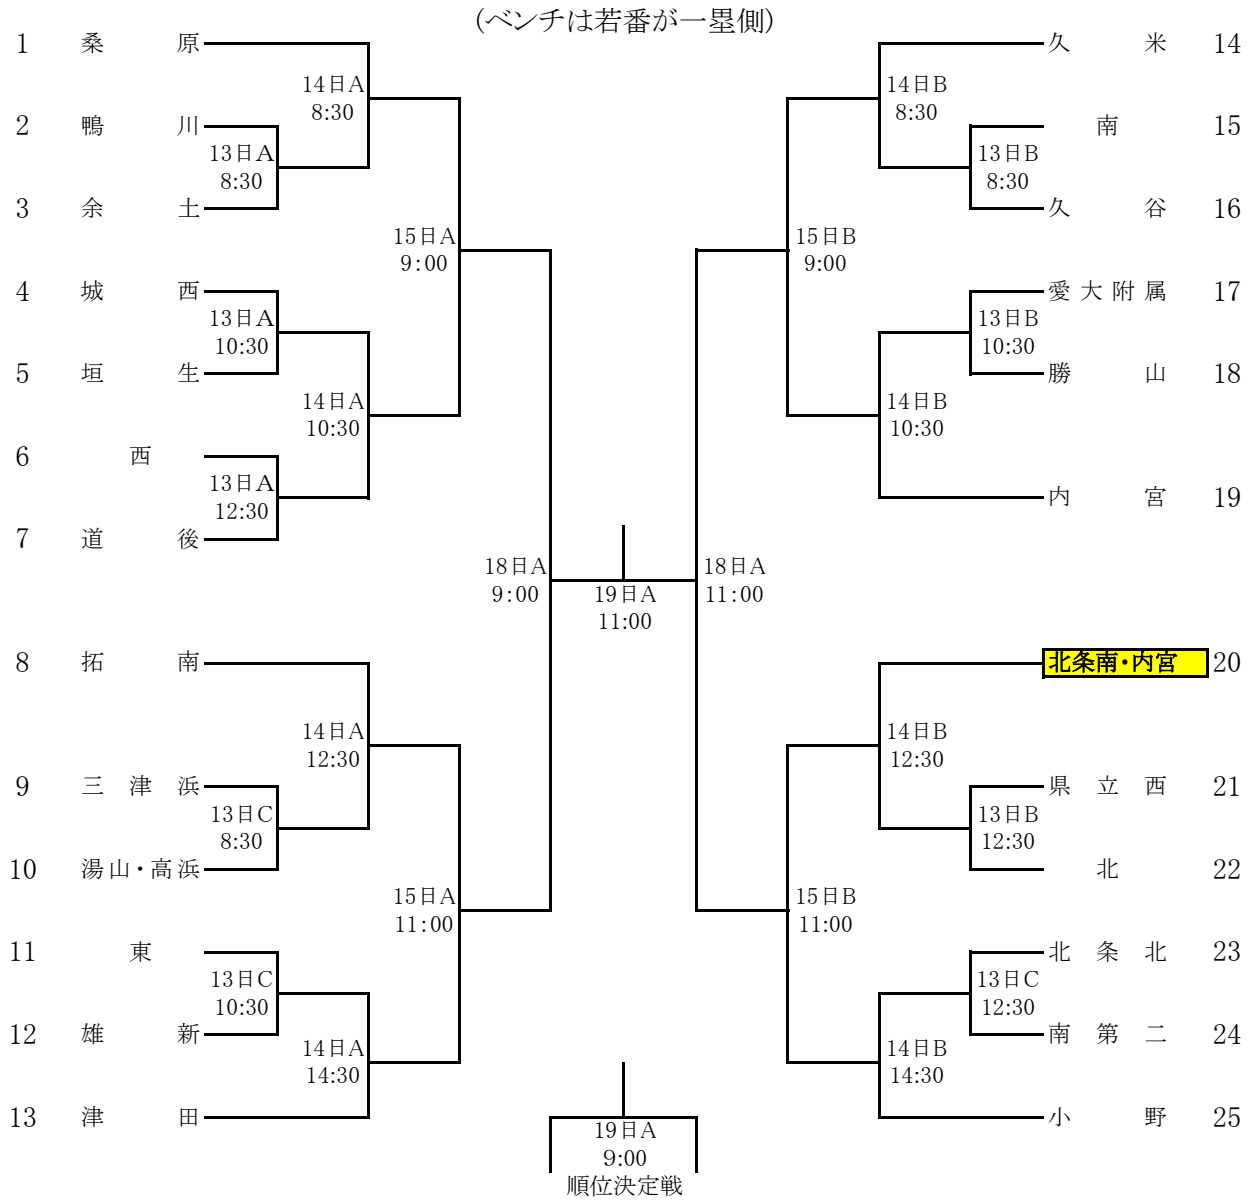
(ベンチは若番が一塁側)

1 桑原
2 鴨川
3 余土
4 城西
5 垣生
6 西
7 道後
8 拓南
9 三津浜
10 湯山・高浜
11 東
12 雄新
13 津田

14日A 8:30
13日A 8:30
13日A 10:30
14日A 10:30
13日A 12:30
15日A 9:00
14日A 12:30
13日C 8:30
15日A 11:00
13日C 10:30
14日A 14:30
18日A 9:00
19日A 11:00
18日A 11:00
15日B 9:00
14日B 8:30
13日B 8:30
13日B 10:30
14日B 10:30
14日B 12:30
13日B 12:30
15日B 11:00
13日C 12:30
14日B 14:30
19日A 9:00
順位決定戦

久米 14
南 15
久谷 16
愛大附属 17
勝山 18
内宮 19
北条南・内宮 20
県立西 21
北 22
北条北 23
南第二 24
小野 25